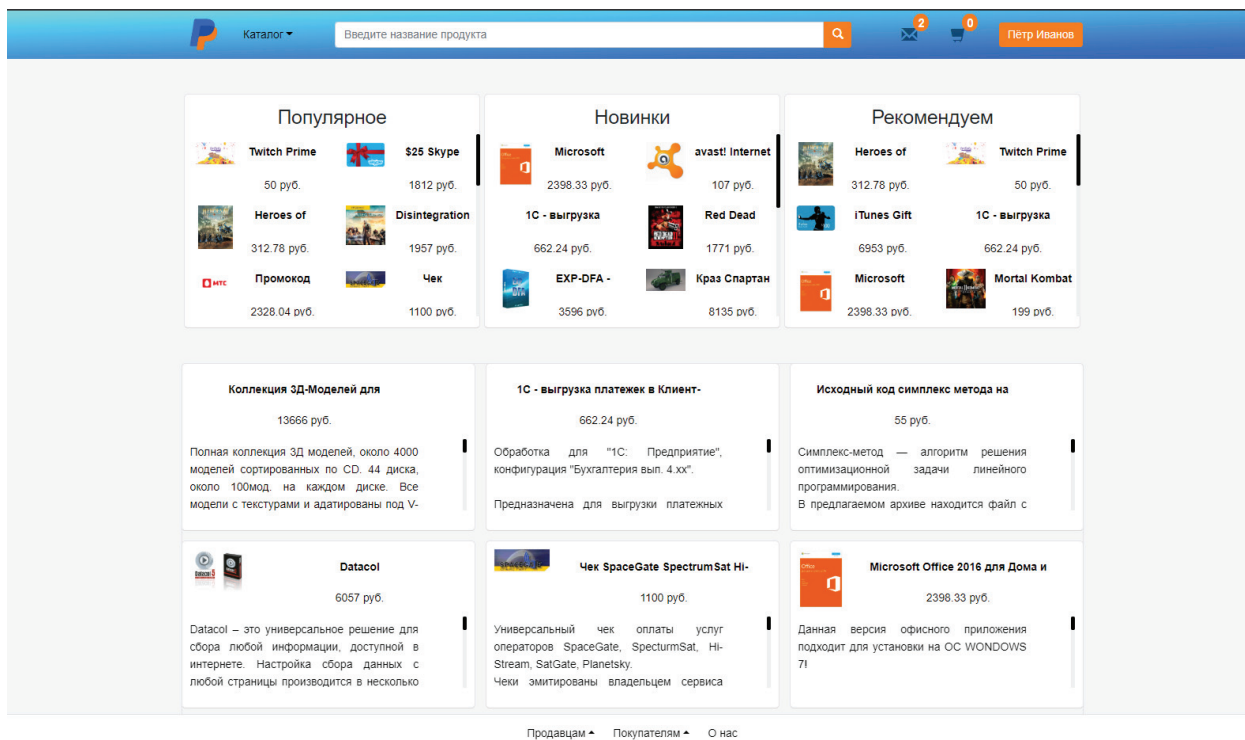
Каталог

Введите название продукта

2

0

Пётр Иванов

Популярное

Twitch Prime
50 руб.

$25 Skype
1812 руб.

Heroes of
312.78 руб.

Disintegration
1957 руб.

МТС

Промокод
2328.04 руб.

Чек
1100 руб.

Новинки

Microsoft
2398.33 руб.

avast! Internet
107 руб.

1С - выгрузка
662.24 руб.

Red Dead
1771 руб.

EXP-DFA -
3596 руб.

Краз Спартан
8135 руб.

Рекомендуем

Heroes of
312.78 руб.

Twitch Prime
50 руб.

iTunes Gift
6953 руб.

1С - выгрузка
662.24 руб.

Microsoft
2398.33 руб.

Mortal Kombat
199 руб.

Коллекция 3Д-Моделей для
13666 руб.
Полная коллекция 3Д моделей, около 4000 моделей сортированных по CD. 44 диска, около 100мод. на каждом диске. Все модели с текстурами и адатированы под V-

1С - выгрузка платежек в Клиент-
662.24 руб.
Обработка для "1С: Предприятие", конфигурация "Бухгалтерия вып. 4.xx".

Предназначена для выгрузки платежных

Исходный код симплекс метода на
55 руб.
Симплекс-метод — алгоритм решения оптимизационной задачи линейного программирования.
В предлагаемом архиве находится файл с

Datacol
6057 руб.
Datacol – это универсальное решение для сбора любой информации, доступной в интернете. Настройка сбора данных с любой страницы производится в несколько

Чек SpaceGate SpectrumSat Hi-
1100 руб.
Универсальный чек оплаты услуг операторов SpaceGate, SpecturmSat, Hi-Stream, SatGate, Planetsky.
Чеки эмитированы владельцем сервиса

Microsoft Office 2016 для Дома и
2398.33 руб.
Данная версия офисного приложения подходит для установки на ОС WONDOWS 7!

Продавцам Покупателям О нас